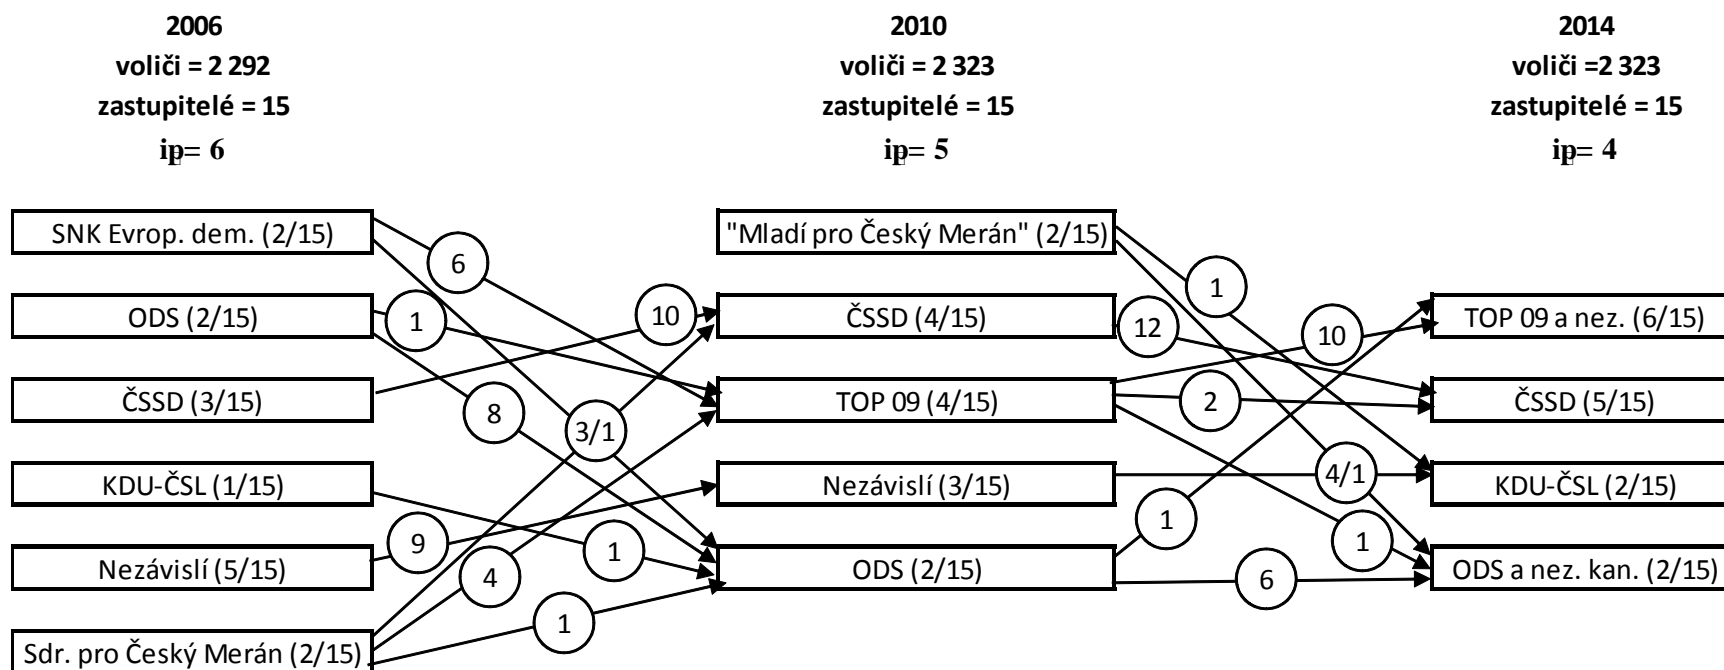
2006
voliči = 2 292
zastupitelé = 15
ip= 6

2010
voliči = 2 323
zastupitelé = 15
ip= 5

2014
voliči =2 323
zastupitelé = 15
ip= 4

SNK Evrop. dem. (2/15)
ODS (2/15)
ČSSD (3/15)
KDU-ČSL (1/15)
Nezávislí (5/15)
Sdr. pro Český Merán (2/15)

"Mladí pro Český Merán" (2/15)
ČSSD (4/15)
TOP 09 (4/15)
Nezávislí (3/15)
ODS (2/15)

TOP 09 a nez. (6/15)
ČSSD (5/15)
KDU-ČSL (2/15)
ODS a nez. kan. (2/15)

6
1
10
8
3/1
9
4
1
1
1
12
10
2
4/1
1
1
6